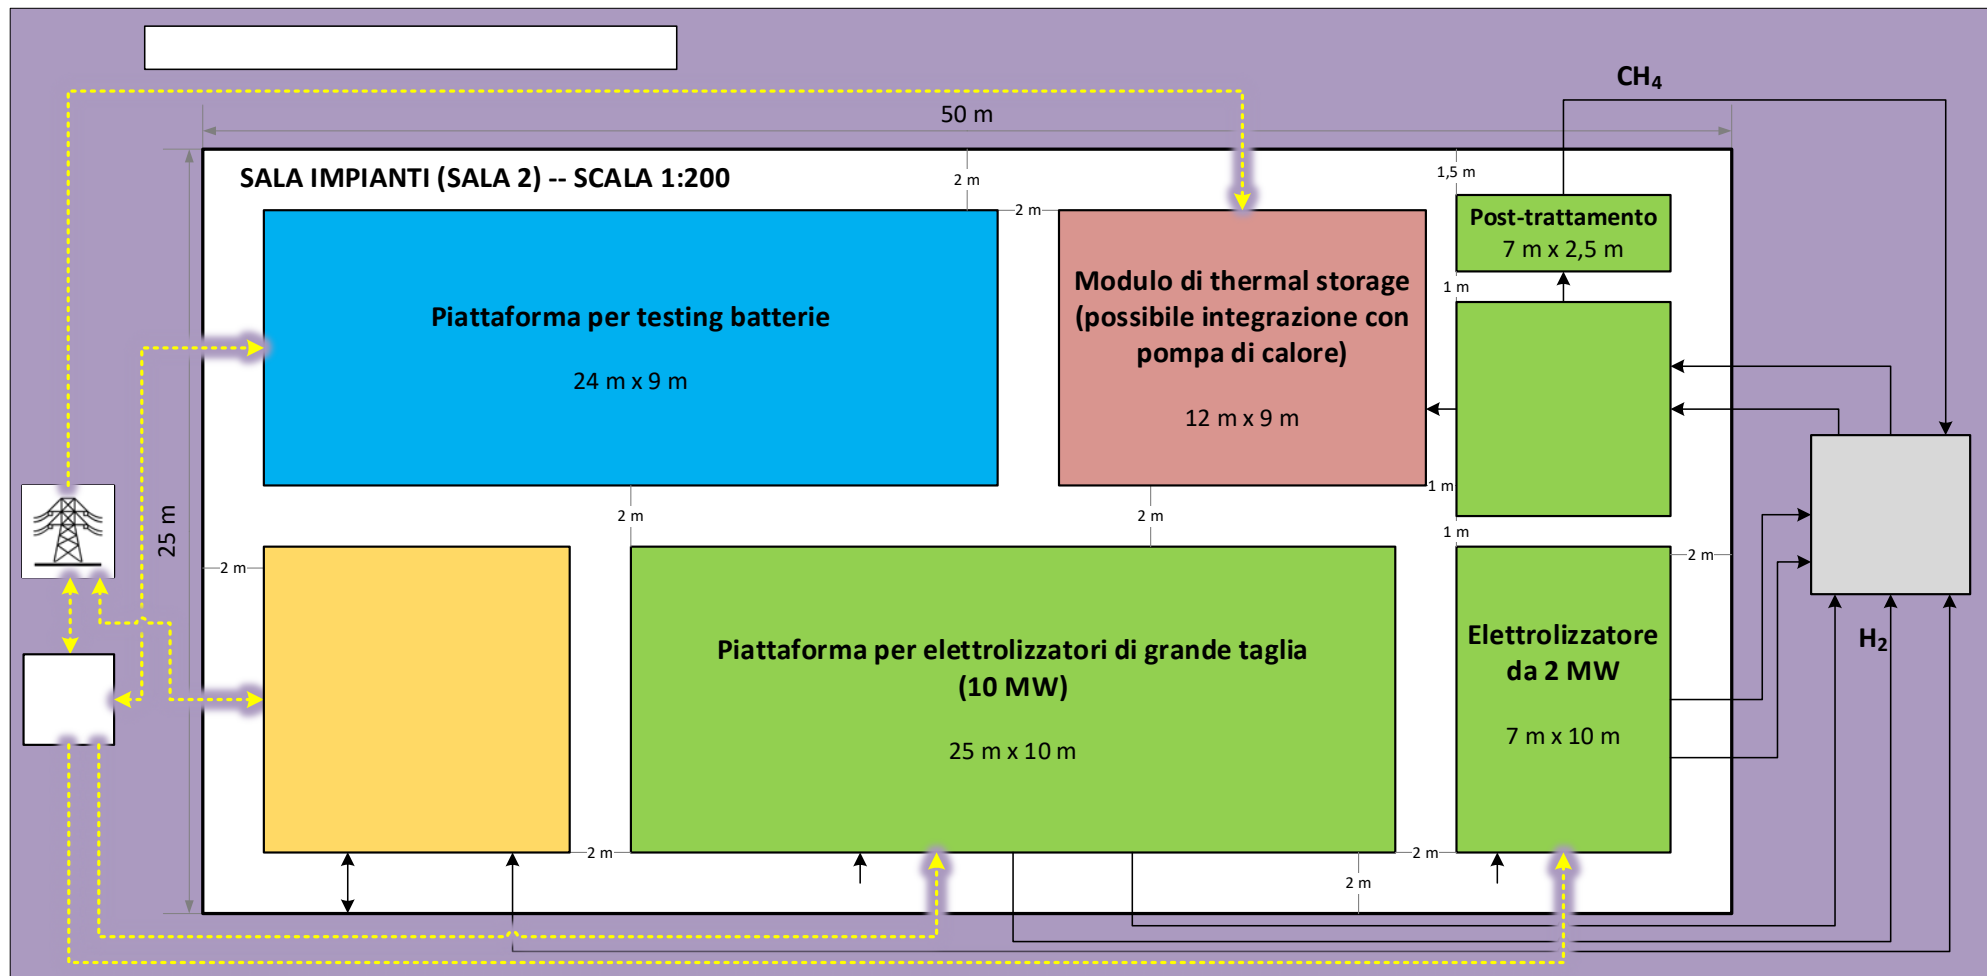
$CH_4$

50 m

SALA IMPIANTI (SALA 2) -- SCALA 1:200

2 m

2 m

1,5 m

Post-trattamento
7 m x 2,5 m

Piattaforma per testing batterie

24 m x 9 m

Modulo di thermal storage (possibile integrazione con pompa di calore)

12 m x 9 m

1 m

1 m

25 m

2 m

2 m

1 m

2 m

2 m

Piattaforma per elettrolizzatori di grande taglia (10 MW)

25 m x 10 m

Elettrolizzatore da 2 MW

7 m x 10 m

$H_2$

2 m

2 m

2 m